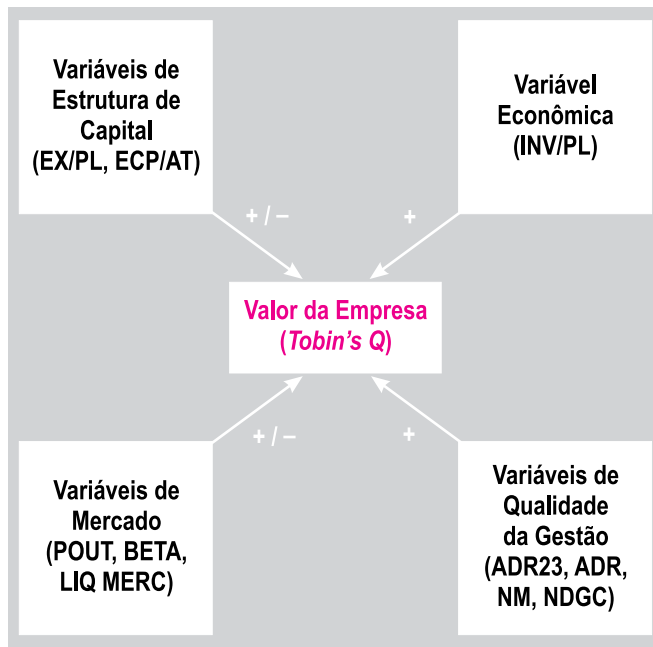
Variáveis de Estrutura de Capital (EX/PL, ECP/AT)

Variável Econômica (INV/PL)

+ / −

+

Valor da Empresa (*Tobin's Q*)

+ / −

+

Variáveis de Mercado (POUT, BETA, LIQ MERC)

Variáveis de Qualidade da Gestão (ADR23, ADR, NM, NDGC)